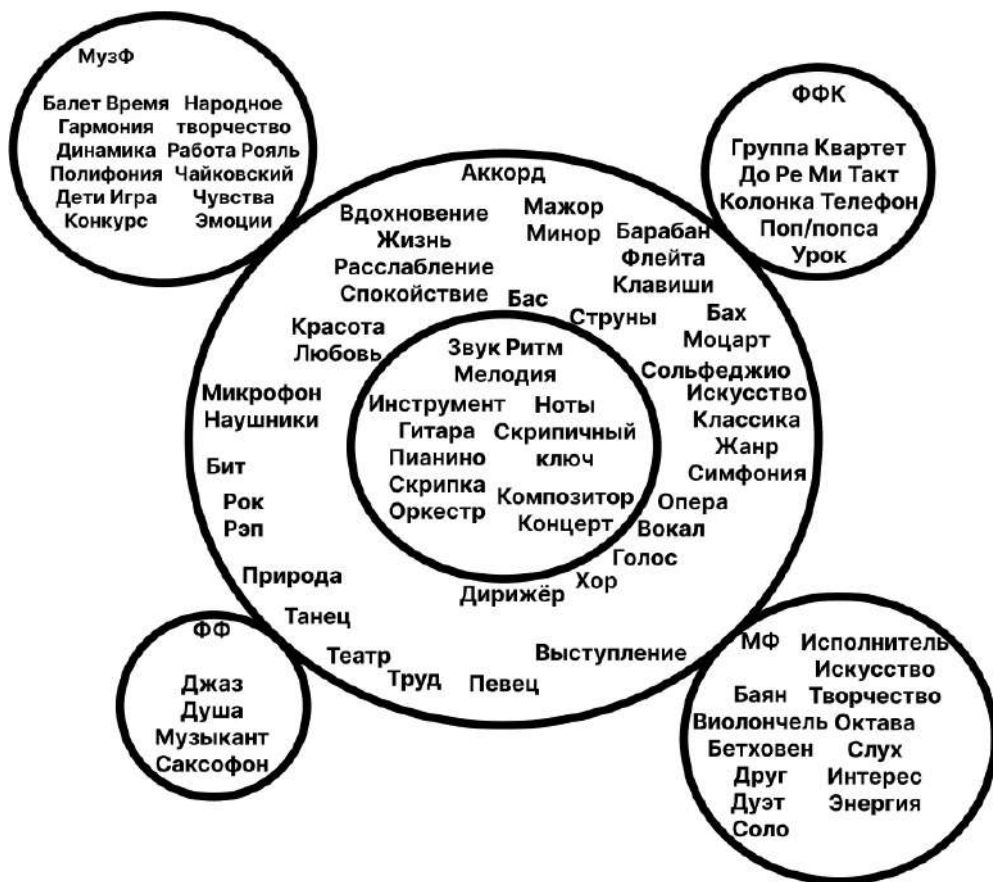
МузФ

Балет Время Народное
Гармония творчество
Динамика Работа Рояль
Полифония Чайковский
Дети Игра Чувства
Конкурс Эмоции

ФФК

Группа Квартет
До Ре Ми Такт
Колонка Телефон
Поп/попса
Урок

Аккорд
Вдохновение
Жизнь
Расслабление
Спокойствие
Мажор
Минор
Барабан
Флейта
Клавиши
Бас
Струны
Бах
Моцарт
Красота
Любовь
Сольфеджио
Искусство
Классика
Жанр
Симфония
Микрофон
Наушники
Бит
Рок
Рэп
Опера
Вокал
Голос
Хор
Природа
Танец
Дирижёр
Театр
Труд
Певец
Выступление

Звук Ритм
Мелодия
Инструмент Ноты
Гитара Скрипичный
Пианино ключ
Скрипка
Оркестр
Композитор
Концерт

ФФ

Джаз
Душа
Музыкант
Саксофон

МФ Исполнитель
Искусство
Баян Творчество
Виолончель Октава
Бетховен Слух
Друг Интерес
Дуэт Энергия
Соло